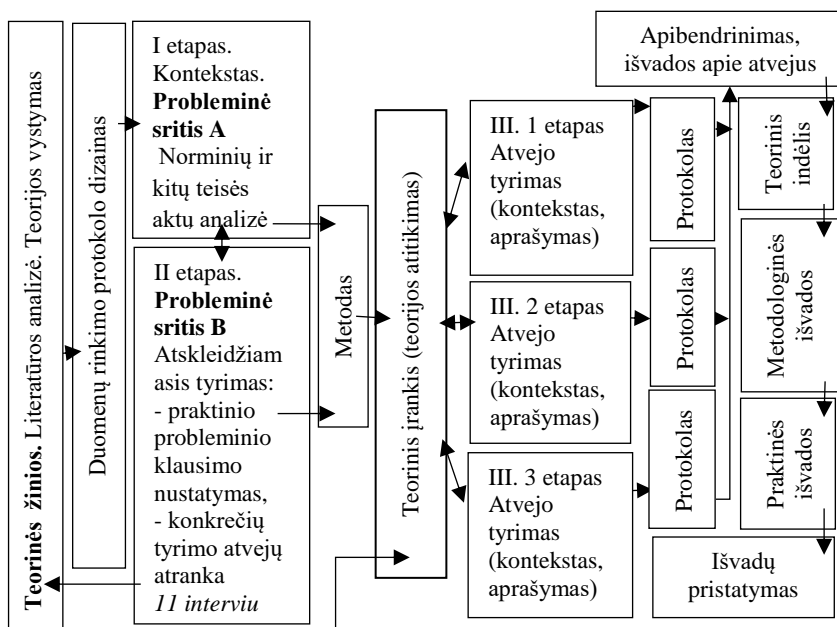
**Teorinės žinios.** Literatūros analizė. Teorijos vystymas

Duomenų rinkimo protokolo dizainas

I etapas. Kontekstas. **Probleminė sritis A** Norminių ir kitų teisės aktų analizė

II etapas. **Probleminė sritis B** Atskleidžiamasis tyrimas: - praktinio probleminio klausimo nustatymas, - konkrečių tyrimo atvejų atranka *11 interviu*

Metodas

Teorinis įrankis (teorijos atitikimas)

III. 1 etapas Atvejo tyrimas (kontekstas, aprašymas)

III. 2 etapas Atvejo tyrimas (kontekstas, aprašymas)

III. 3 etapas Atvejo tyrimas (kontekstas, aprašymas)

Protokolas

Protokolas

Protokolas

Apibendrinimas, išvados apie atvejus

Teorinis indėlis

Metodologinės išvados

Praktinės išvados

Išvadų pristatymas